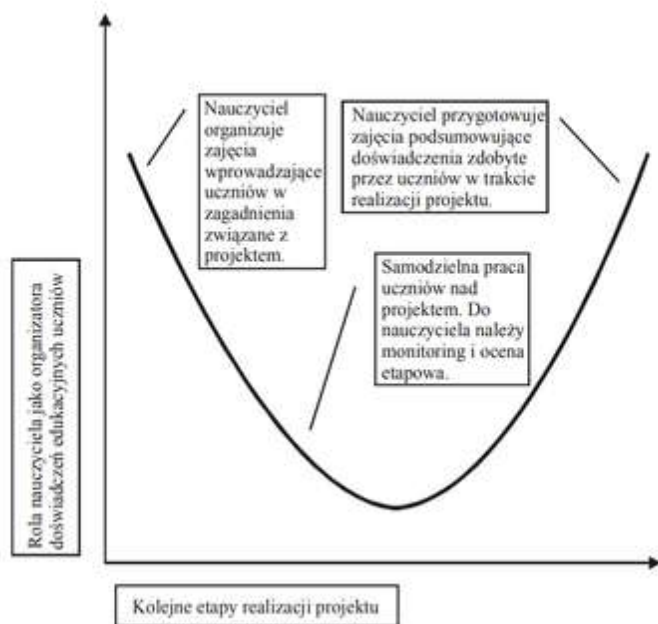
Nauczyciel organizuje zajęcia wprowadzające uczniów w zagadnienia związane z projektem.

Nauczyciel przygotowuje zajęcia podsumowujące doświadczenia zdobyte przez uczniów w trakcie realizacji projektu.

Samodzielna praca uczniów nad projektem. Do nauczyciela należy monitoring i ocena etapowa.

Rola nauczyciela jako organizatora doświadczeń edukacyjnych uczniów

Kolejne etapy realizacji projektu